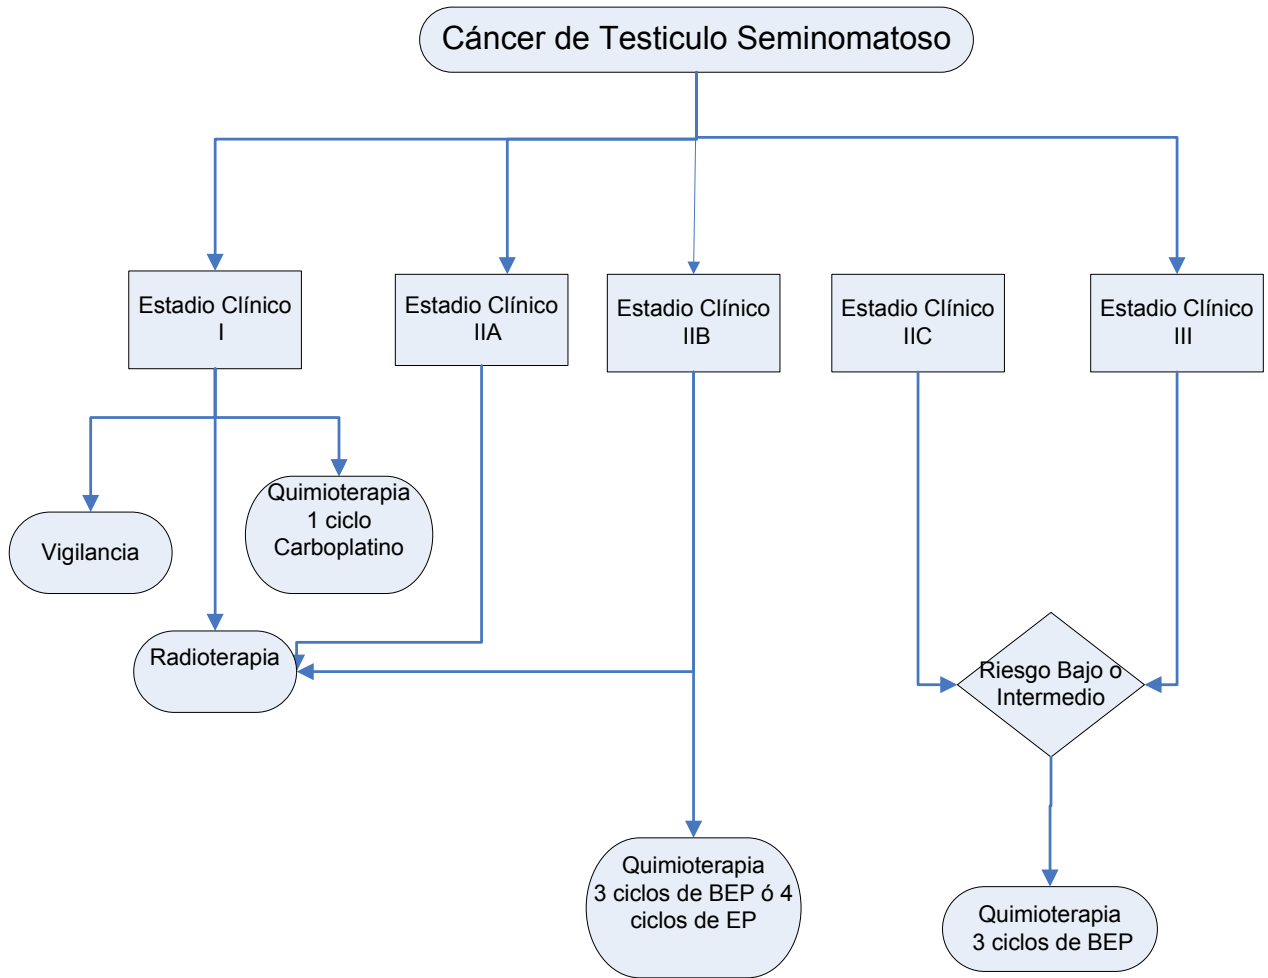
Cáncer de Testiculo Seminomatoso

Estadio Clínico I

Estadio Clínico IIA

Estadio Clínico IIB

Estadio Clínico IIC

Estadio Clínico III

Vigilancia

Quimioterapia 1 ciclo Carboplatino

Radioterapia

Riesgo Bajo o Intermedio

Quimioterapia 3 ciclos de BEP ó 4 ciclos de EP

Quimioterapia 3 ciclos de BEP